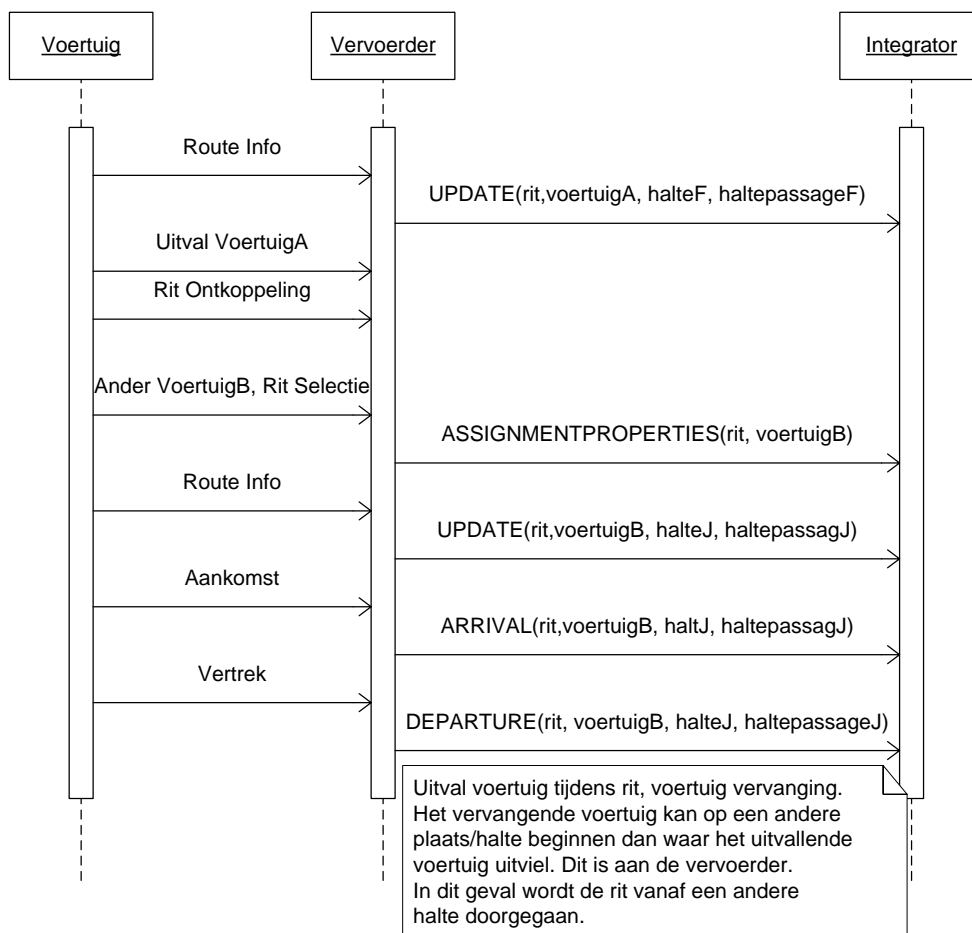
Voertuig

Vervoerder

Integrator

Route Info

UPDATE(rit,voertuigA, halteF, haltepassageF)

Uitval VoertuigA

Rit Ontkoppeling

Ander VoertuigB, Rit Selectie

ASSIGNMENTPROPERTIES(rit, voertuigB)

Route Info

UPDATE(rit,voertuigB, halteJ, haltepassagJ)

Aankomst

ARRIVAL(rit,voertuigB, haltJ, haltepassagJ)

Vertrek

DEPARTURE(rit, voertuigB, halteJ, haltepassageJ)

Uitval voertuig tijdens rit, voertuig vervanging. Het vervangende voertuig kan op een andere plaats/halte beginnen dan waar het uitvallende voertuig uitviel. Dit is aan de vervoerder.
In dit geval wordt de rit vanaf een andere halte doorgegaan.